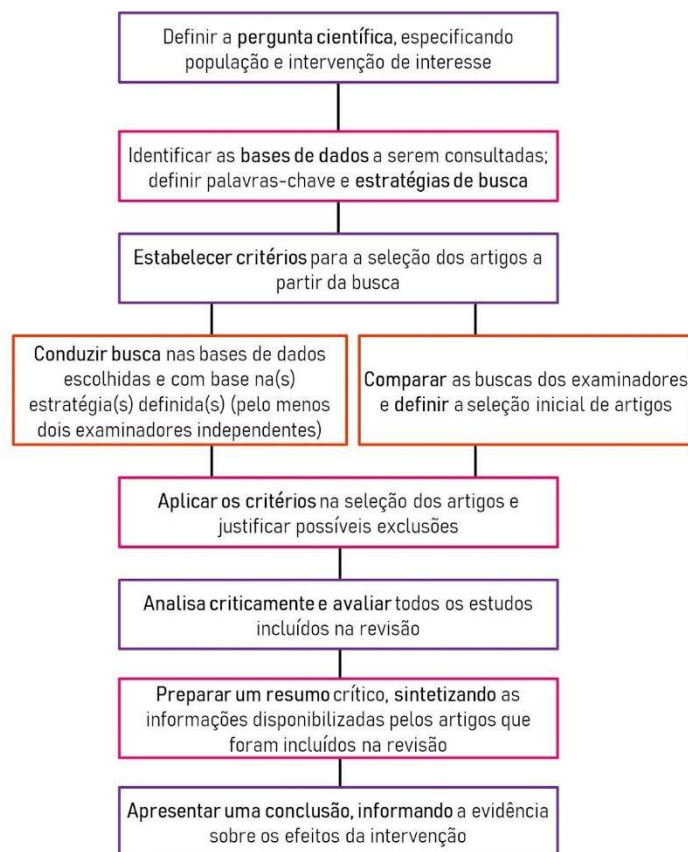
Definir a pergunta científica, especificando população e intervenção de interesse

Identificar as bases de dados a serem consultadas; definir palavras-chave e estratégias de busca

Estabelecer critérios para a seleção dos artigos a partir da busca

Conduzir busca nas bases de dados escolhidas e com base na(s) estratégia(s) definida(s) (pelo menos dois examinadores independentes)

Comparar as buscas dos examinadores e definir a seleção inicial de artigos

Aplicar os critérios na seleção dos artigos e justificar possíveis exclusões

Analisa criticamente e avaliar todos os estudos incluídos na revisão

Preparar um resumo crítico, sintetizando as informações disponibilizadas pelos artigos que foram incluídos na revisão

Apresentar uma conclusão, informando a evidência sobre os efeitos da intervenção